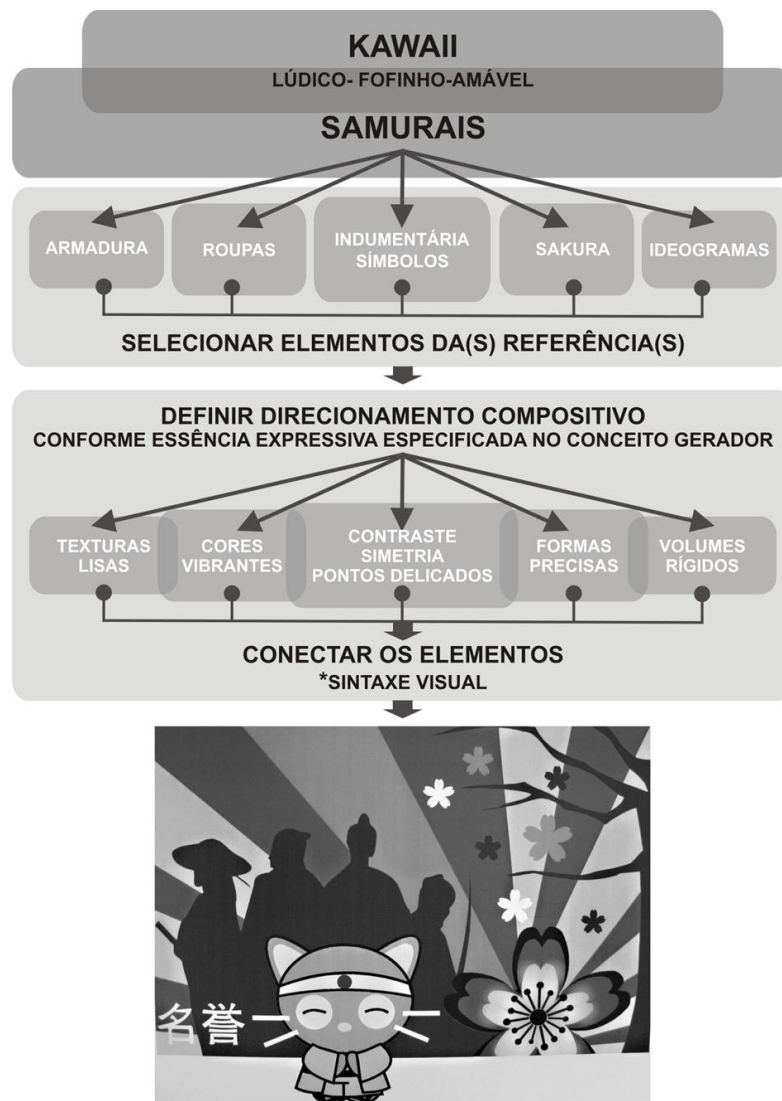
KAWAII
LÚDICO- FOFINHO-AMÁVEL

SAMURAIS

ARMADURA

ROUPAS

INDUMENTÁRIA
SÍMBOLOS

SAKURA

IDEOGRAMAS

SELECIONAR ELEMENTOS DA(S) REFERÊNCIA(S)

DEFINIR DIRECIONAMENTO COMPOSITIVO
CONFORME ESSÊNCIA EXPRESSIVA ESPECIFICADA NO CONCEITO GERADOR

TEXTURAS
LISAS

CORES
VIBRANTES

CONTRASTE
SIMETRIA
PONTOS DELICADOS

FORMAS
PRECISAS

VOLUMES
RÍGIDOS

CONECTAR OS ELEMENTOS
*SINTAXE VISUAL

名誉